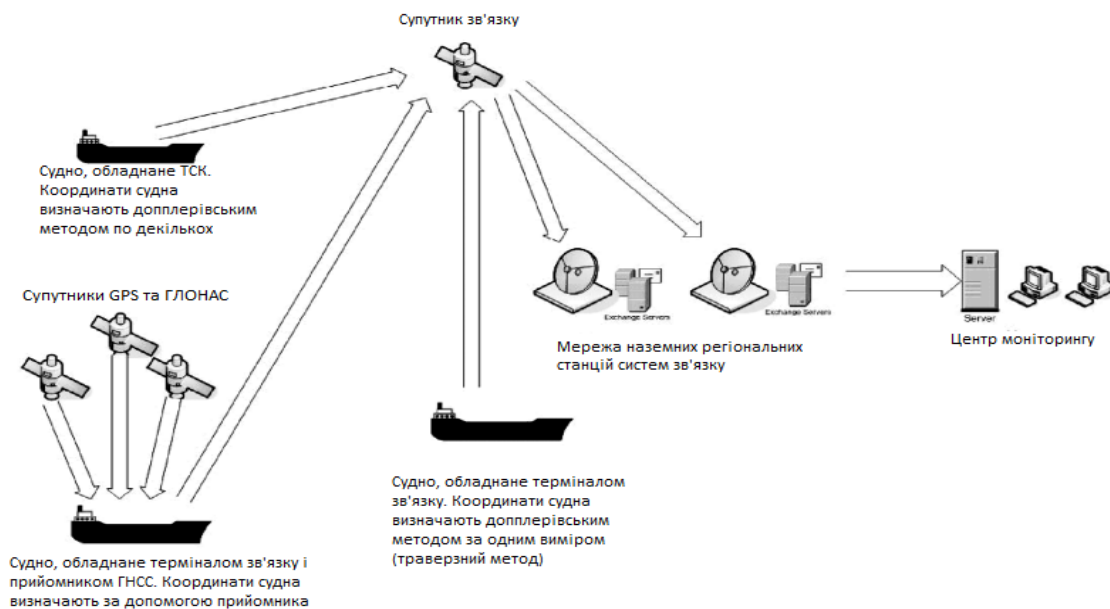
Супутник зв'язку

Судно, обладнане ТСК. Координати судна визначають допплерівським методом по декількох

Супутники GPS та ГЛОНАС

Exchange Servers

Exchange Servers

Server

Мережа наземних регіональних станцій систем зв'язку

Центр моніторингу

Судно, обладнане терміналом зв'язку. Координати судна визначають допплерівським методом за одним виміром (траверзний метод)

Судно, обладнане терміналом зв'язку і приймоником ГНСС. Координати судна визначають за допомогою приймоника